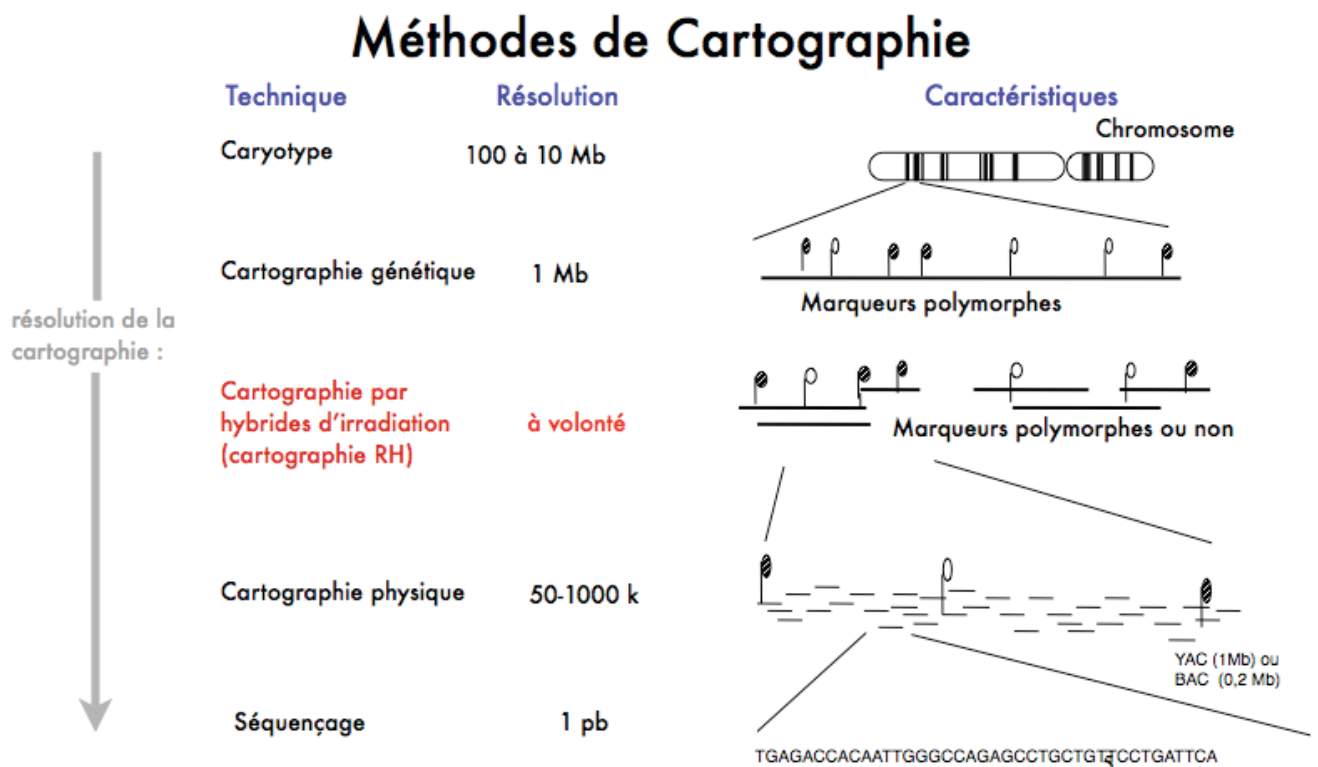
Méthodes de Cartographie

résolution de la cartographie :

| Technique | Résolution | Caractéristiques |
|---|---|---|
| Caryotype | 100 à 10 Mb | Chromosome |
| Cartographie génétique | 1 Mb | Marqueurs polymorphes |
| Cartographie par hybrides d'irradiation (cartographie RH) | à volonté | Marqueurs polymorphes ou non |
| Cartographie physique | 50-1000 k | YAC (1Mb) ou BAC (0,2 Mb) |
| Séquençage | 1 pb | TGAGACCACAATTGGGCCAGAGCCTGCTGTTCCTGATTCA |